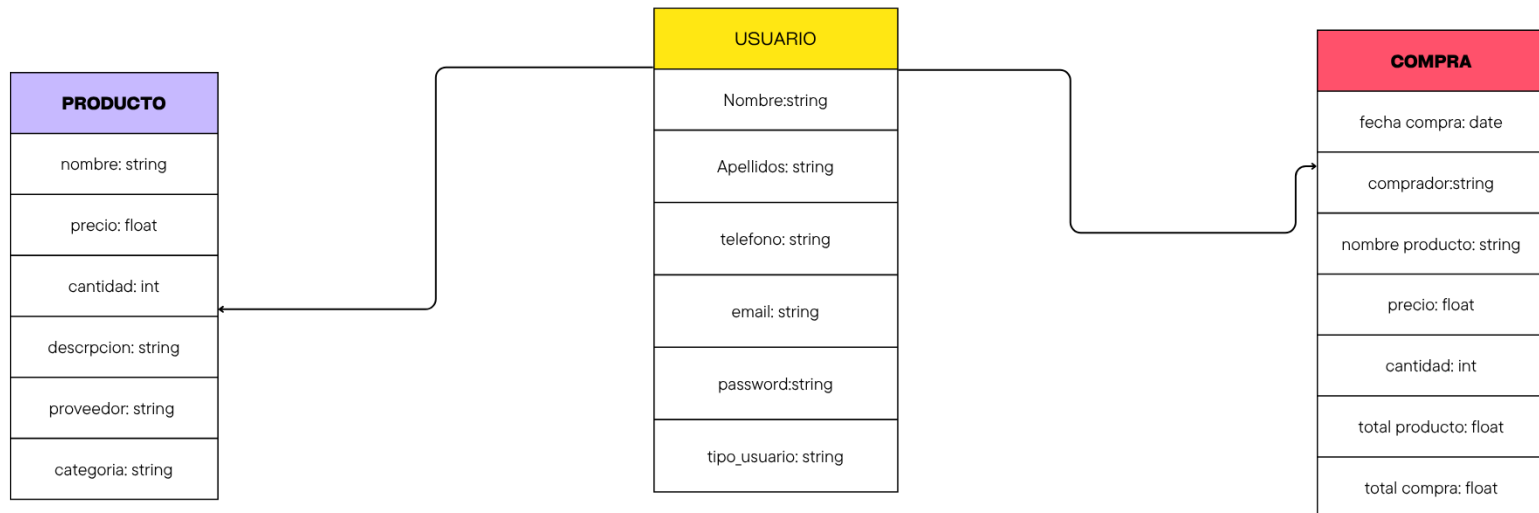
PRODUCTO

nombre: string

precio: float

cantidad: int

descrpcion: string

proveedor: string

categoria: string

USUARIO

Nombre:string

Apellidos: string

telefono: string

email: string

password:string

tipo_usuario: string

COMPRA

fecha compra: date

comprador:string

nombre producto: string

precio: float

cantidad: int

total producto: float

total compra: float